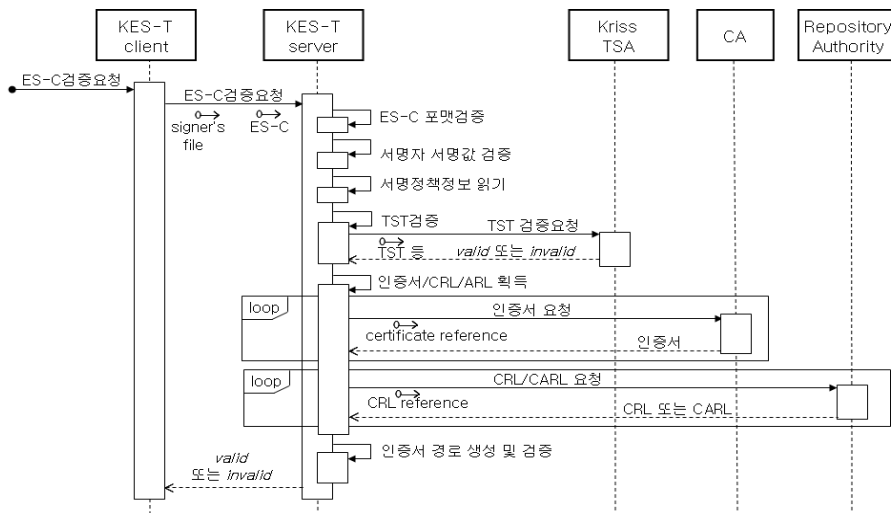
KES-T client

KES-T server

Kriss TSA

CA

Repository Authority

ES-C검증요청

ES-C검증요청

signer's file

ES-C

ES-C 포맷검증

서명자 서명값 검증

서명정책정보 읽기

TST검증

TST 검증요청

TST 등

valid 또는 invalid

인증서/CRL/ARL 획득

loop

인증서 요청

certificate reference

인증서

loop

CRL/CARL 요청

CRL reference

CRL 또는 CARL

인증서 경로 생성 및 검증

valid 또는 invalid